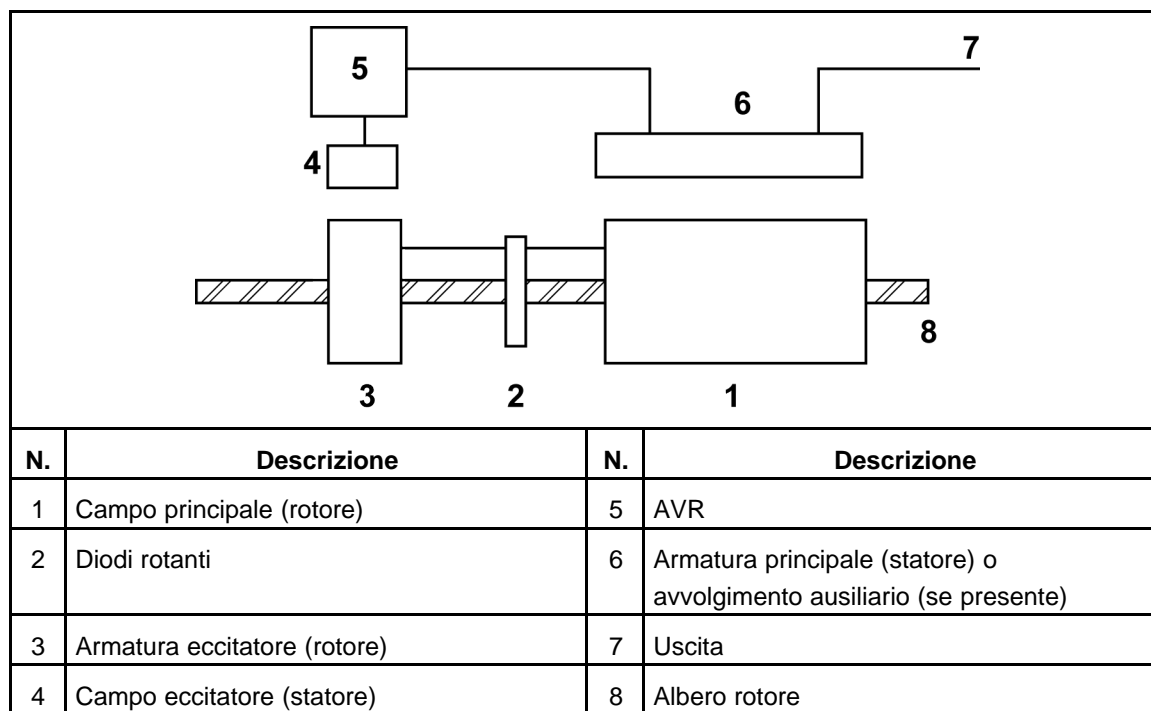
5
7
6
4
8
3 2 1

| N. | Descrizione | N. | Descrizione |
|---|---|---|---|
| 1 | Campo principale (rotore) | 5 | AVR |
| 2 | Diodi rotanti | 6 | Armatura principale (statore) o avvolgimento ausiliario (se presente) |
| 3 | Armatura eccitatore (rotore) | 7 | Uscita |
| 4 | Campo eccitatore (statore) | 8 | Albero rotore |